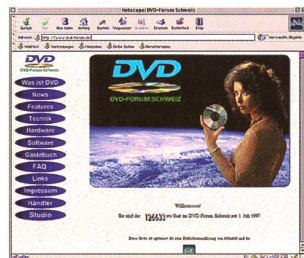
Netscape: DVD-Forum Schweiz

Zurück Vor Neu laden Anfang Suchen Wegweiser Grafiken Drucken Sicherheit Stop

http://www.dvd-forum.ch/

DVD
DVD-Forum Schweiz

Was ist DVD
News
Features
Technik
Hardware
Software
Gästebuch
FAQ
Links
Impressum
Händler
Studio

DVD
DVD-FORUM SCHWEIZ

Willkommen!

Sie sind der 126633 ste Gast im DVD-Forum Schweiz seit 1. Juli 1997

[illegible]